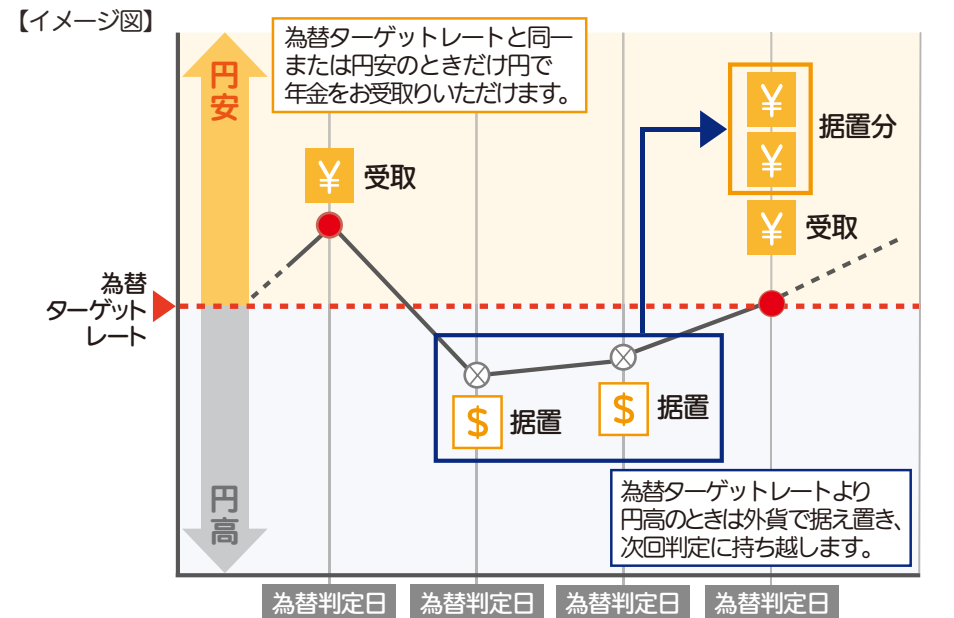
【イメージ図】

為替ターゲットレートと同一または円安のときだけ円で年金をお受取りいただけます。

円安

¥ 受取

¥
¥
据置分

¥ 受取

為替ターゲットレート

$ 据置

$ 据置

為替ターゲットレートより円高のときは外貨で据え置き、次回判定に持ち越します。

円高

為替判定日　為替判定日　為替判定日　為替判定日